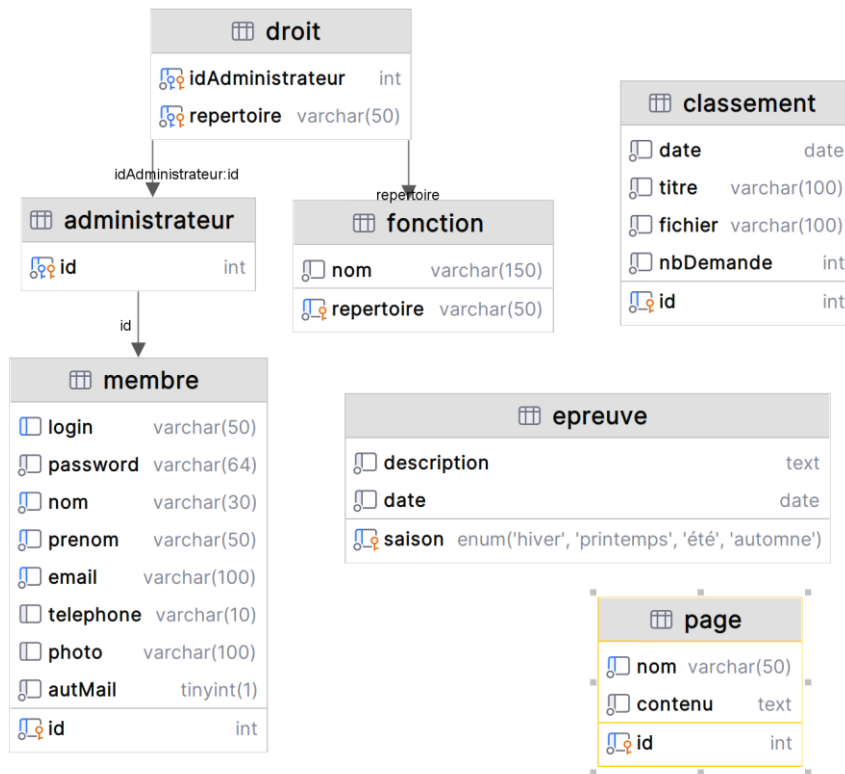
droit
idAdministrateur int
repertoire varchar(50)

idAdministrateur:id

repertoire

classement
date date
titre varchar(100)
fichier varchar(100)
nbDemande int
id int

administrateur
id int

fonction
nom varchar(150)
repertoire varchar(50)

id

membre
login varchar(50)
password varchar(64)
nom varchar(30)
prenom varchar(50)
email varchar(100)
telephone varchar(10)
photo varchar(100)
autMail tinyint(1)
id int

epreuve
description text
date date
saison enum('hiver', 'printemps', 'été', 'automne')

page
nom varchar(50)
contenu text
id int